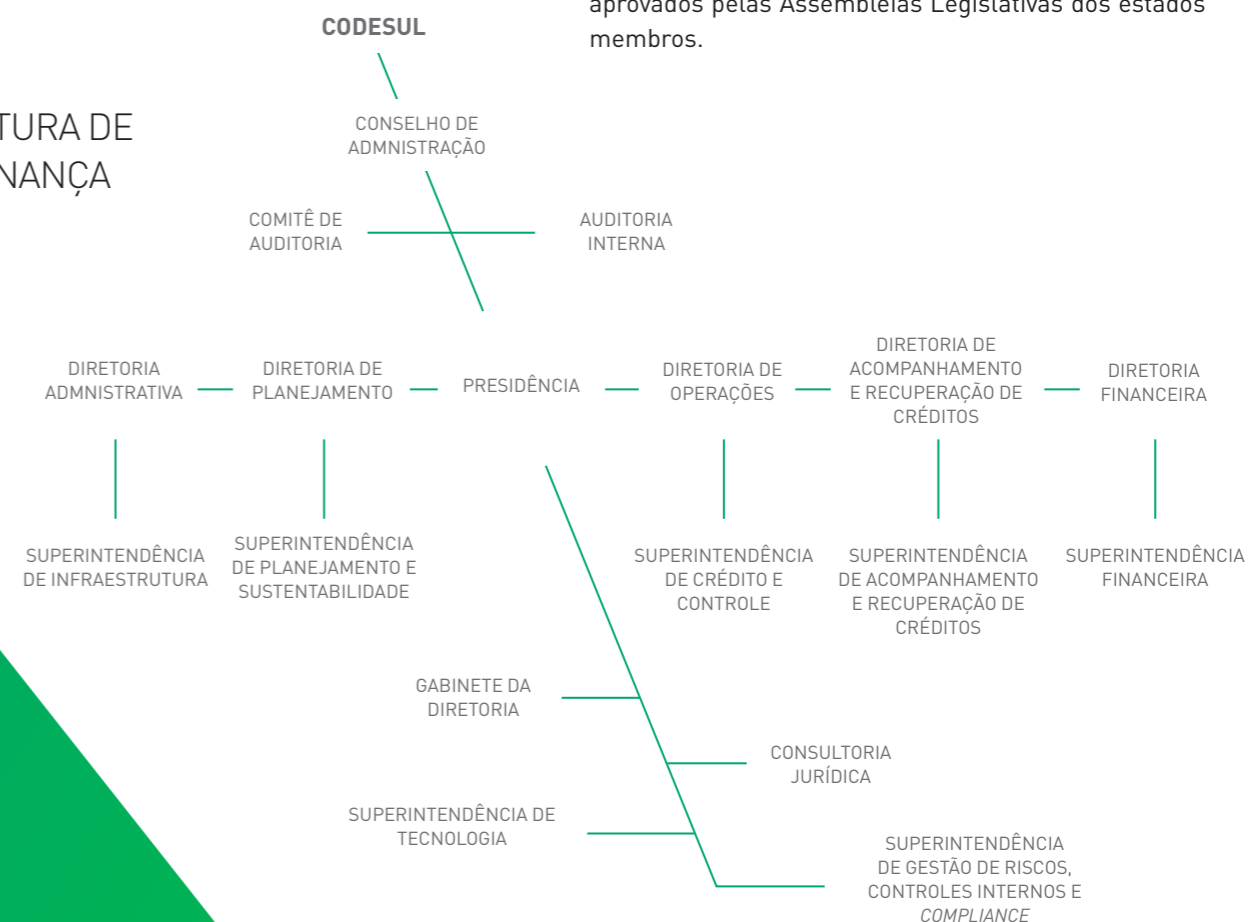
aprovados pelas Assembleias Legislativas dos estados membros.

TURA DE
NANÇA

CODESUL

CONSELHO DE ADMNISTRAÇÃO

COMITÊ DE AUDITORIA

AUDITORIA INTERNA

DIRETORIA ADMNISTRATIVA

DIRETORIA DE PLANEJAMENTO

PRESIDÊNCIA

DIRETORIA DE OPERAÇÕES

DIRETORIA DE ACOMPANHAMENTO E RECUPERAÇÃO DE CRÉDITOS

DIRETORIA FINANCEIRA

SUPERINTENDÊNCIA DE INFRAESTRUTURA

SUPERINTENDÊNCIA DE PLANEJAMENTO E SUSTENTABILIDADE

SUPERINTENDÊNCIA DE CRÉDITO E CONTROLE

SUPERINTENDÊNCIA DE ACOMPANHAMENTO E RECUPERAÇÃO DE CRÉDITOS

SUPERINTENDÊNCIA FINANCEIRA

GABINETE DA DIRETORIA

CONSULTORIA JURÍDICA

SUPERINTENDÊNCIA DE TECNOLOGIA

SUPERINTENDÊNCIA DE GESTÃO DE RISCOS, CONTROLES INTERNOS E COMPLIANCE